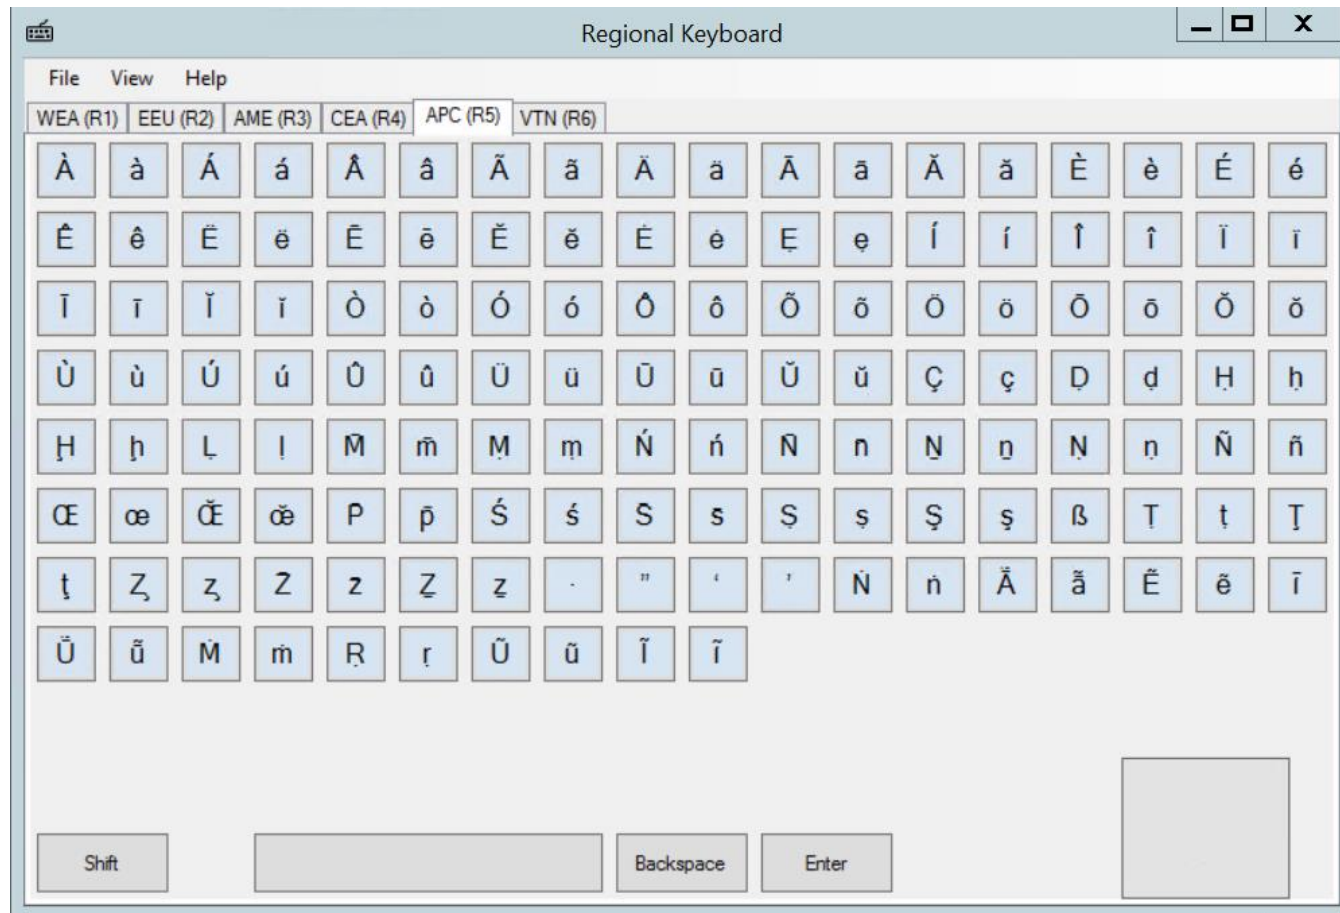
Regional Keyboard
_ ☐ X

File View Help

WEA (R1) EEU (R2) AME (R3) CEA (R4) APC (R5) VTN (R6)

À à Á á Â â Ã ã Ä ä Ā ā Ă ă È è É é

Ê ê Ë ë Ē ē Ě ě Ė ė Ę ę Í í Î î Ï ï

Ī ī Ǐ ǐ Ò ò Ó ó Ô ô Õ õ Ö ö Ō ō Ŏ ŏ

Ù ù Ú ú Û û Ü ü Ū ū Ŭ ŭ Ç ç Ḍ ḍ Ḥ ḥ

Ḫ ḫ Ḷ ḷ M̃ m̃ Ṃ ṃ Ń ń Ñ ñ Ṉ ṉ Ṇ ṇ Ñ ñ

Œ œ Œ̆ œ̆ P p̄ Ś ś S s Ṣ ṣ Ş ş ß Ṭ ṭ Ţ

ţ Z̧ z̧ Ż ż Ẓ ẓ · " ' ' Ṅ ṅ Ằ ẵ Ễ ẽ Ī

Ữ ữ Ṁ ṁ Ṛ ṛ Ũ ũ Ĩ ĩ

Shift Backspace Enter